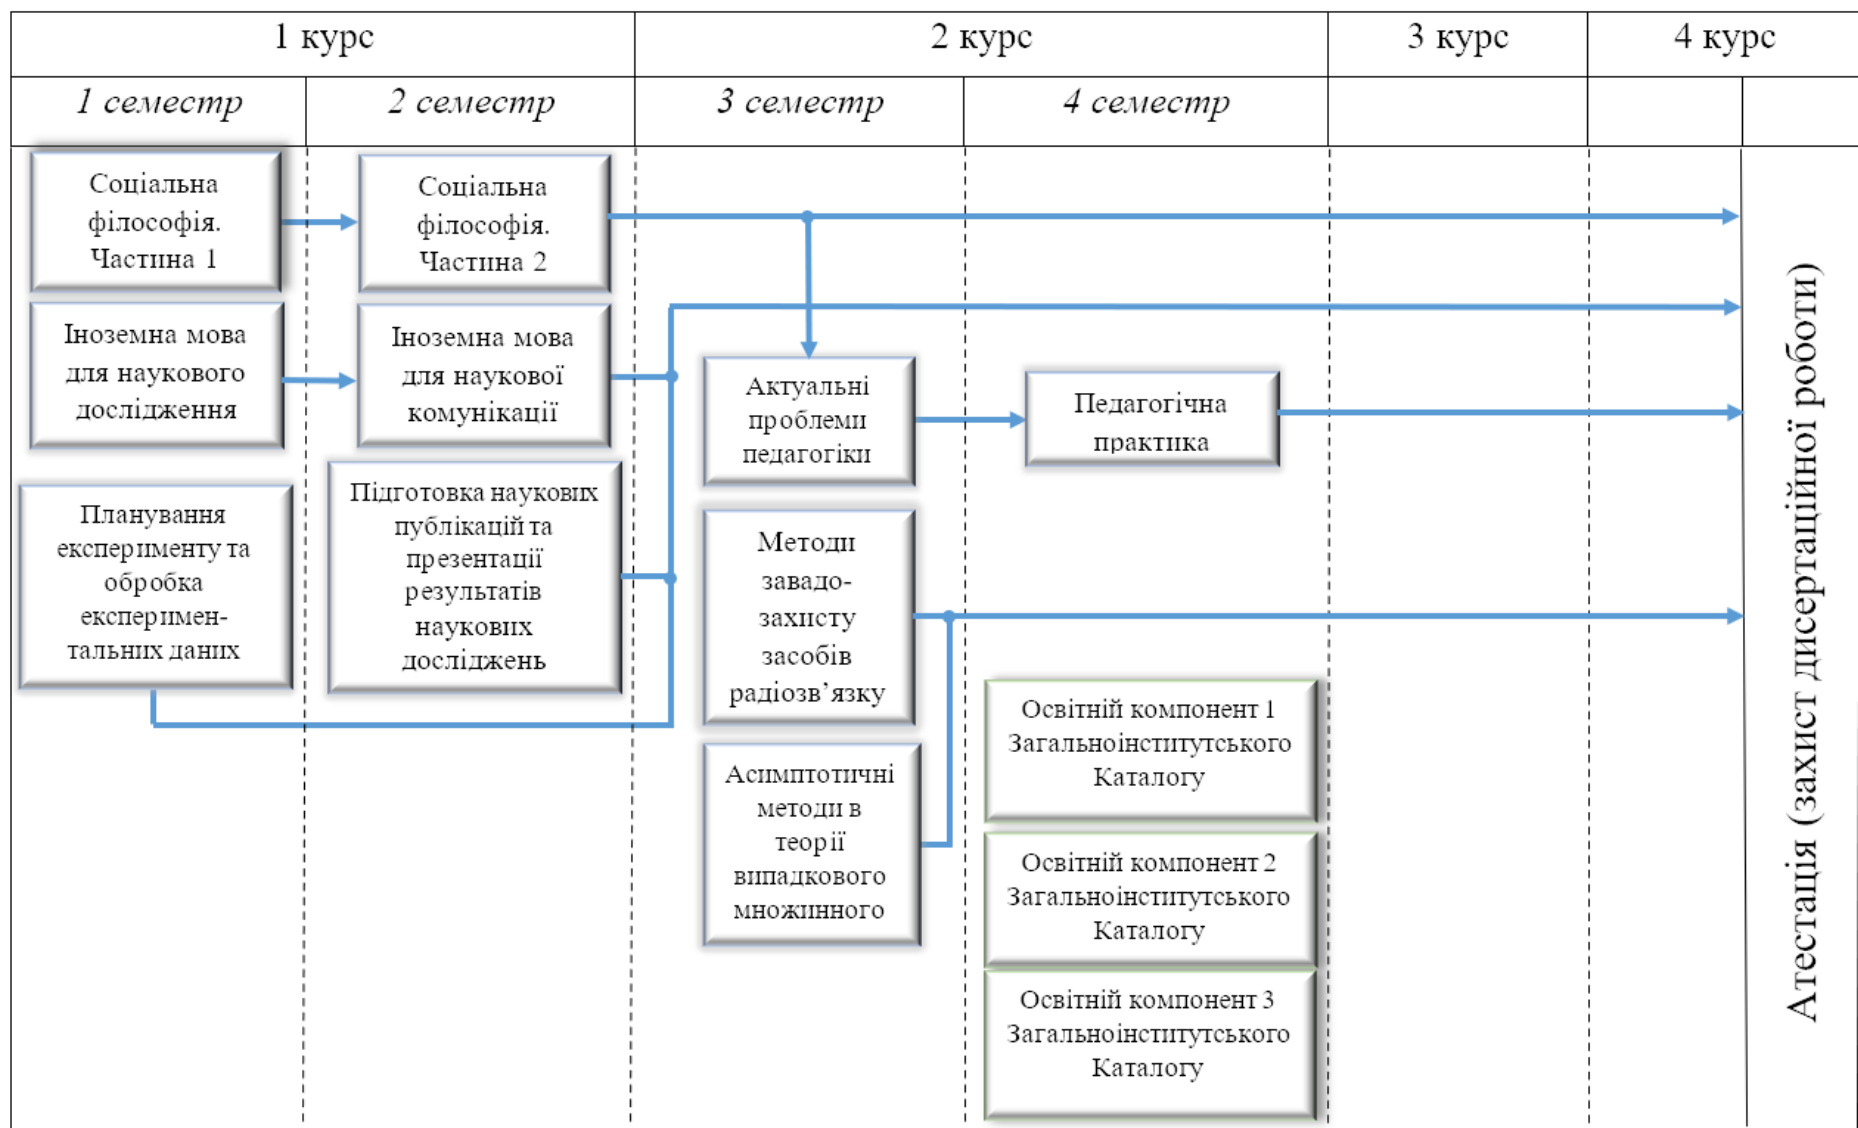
| 1 курс | | 2 курс | | 3 курс | 4 курс |
|---|---|---|---|---|---|
| *1 семестр* | *2 семестр* | *3 семестр* | *4 семестр* | | |

Соціальна філософія. Частина 1

Іноземна мова для наукового дослідження

Планування експерименту та обробка експериментальних даних

Соціальна філософія. Частина 2

Іноземна мова для наукової комунікації

Підготовка наукових публікацій та презентації результатів наукових досліджень

Актуальні проблеми педагогіки

Методи завадозахисту засобів радіозв'язку

Асимптотичні методи в теорії випадкового множинного

Педагогічна практика

Освітній компонент 1 Загальноінститутського Каталогу

Освітній компонент 2 Загальноінститутського Каталогу

Освітній компонент 3 Загальноінститутського Каталогу

Атестація (захист дисертаційної роботи)